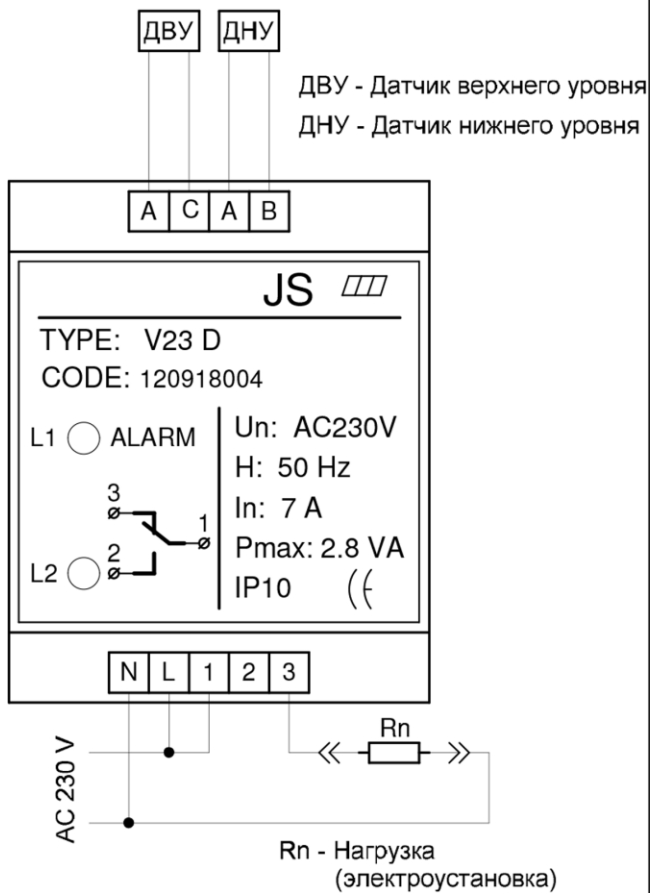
ДВУ ДНУ

ДВУ - Датчик верхнего уровня
ДНУ - Датчик нижнего уровня

A C A B

JS

TYPE: V23 D
CODE: 120918004

L1 ALARM
3
1
2
L2

Un: AC230V
H: 50 Hz
In: 7 A
Pmax: 2.8 VA
IP10

N L 1 2 3

AC 230 V

Rn

Rn - Нагрузка
(электроустановка)